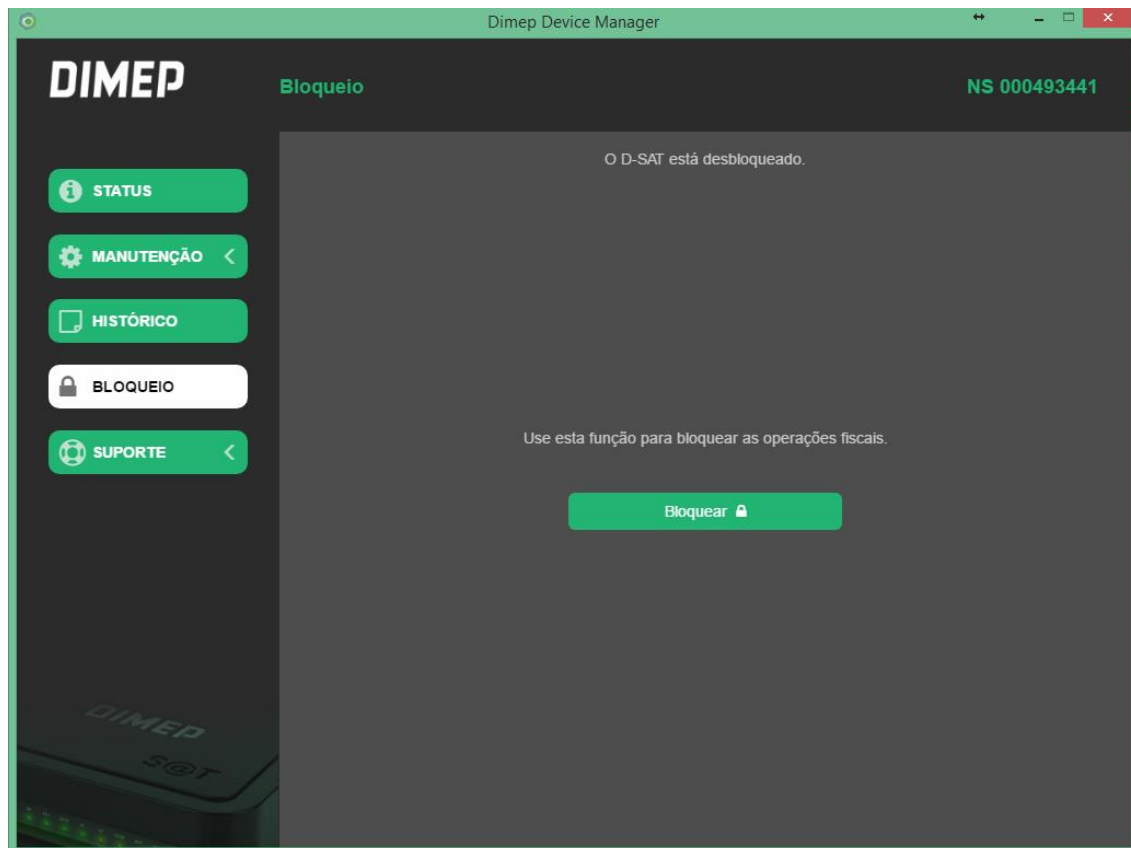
Dimep Device Manager

DIMEP

Bloqueio

NS 000493441

STATUS

MANUTENÇÃO

HISTÓRICO

BLOQUEIO

SUPORTE

O D-SAT está desbloqueado.

Use esta função para bloquear as operações fiscais.

Bloquear

DIMEP

S@T